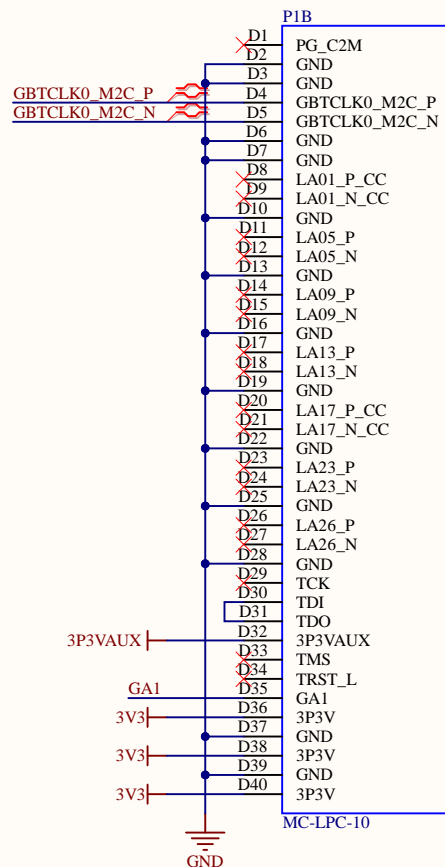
P1B

| | |
|---|---|
| D1 | PG_C2M |
| D2 | GND |
| D3 | GND |
| D4 | GBTCLK0_M2C_P |
| D5 | GBTCLK0_M2C_N |
| D6 | GND |
| D7 | GND |
| D8 | LA01_P_CC |
| D9 | LA01_N_CC |
| D10 | GND |
| D11 | LA05_P |
| D12 | LA05_N |
| D13 | GND |
| D14 | LA09_P |
| D15 | LA09_N |
| D16 | GND |
| D17 | LA13_P |
| D18 | LA13_N |
| D19 | GND |
| D20 | LA17_P_CC |
| D21 | LA17_N_CC |
| D22 | GND |
| D23 | LA23_P |
| D24 | LA23_N |
| D25 | GND |
| D26 | LA26_P |
| D27 | LA26_N |
| D28 | GND |
| D29 | TCK |
| D30 | TDI |
| D31 | TDO |
| D32 | 3P3VAUX |
| D33 | TMS |
| D34 | TRST_L |
| D35 | GA1 |
| D36 | 3P3V |
| D37 | GND |
| D38 | 3P3V |
| D39 | GND |
| D40 | 3P3V |

MC-LPC-10

GBTCLK0_M2C_P
GBTCLK0_M2C_N
3P3VAUX
GA1
3V3
3V3
3V3
GND